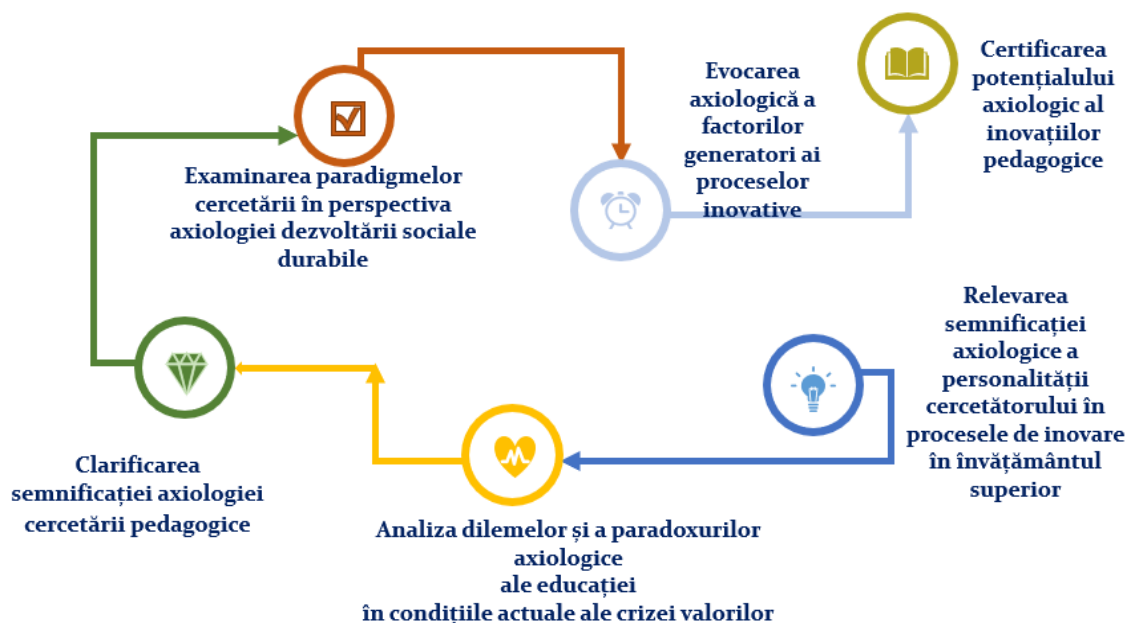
Evocarea axiologică a factorilor generatori ai proceselor inovative

Certificarea potențialului axiologic al inovațiilor pedagogice

Examinarea paradigmelor cercetării în perspectiva axiologiei dezvoltării sociale durabile

Relevarea semnificației axiologice a personalității cercetătorului în procesele de inovare în învățământul superior

Clarificarea semnificației axiologiei cercetării pedagogice

Analiza dilemelor și a paradoxurilor axiologice ale educației în condițiile actuale ale crizei valorilor